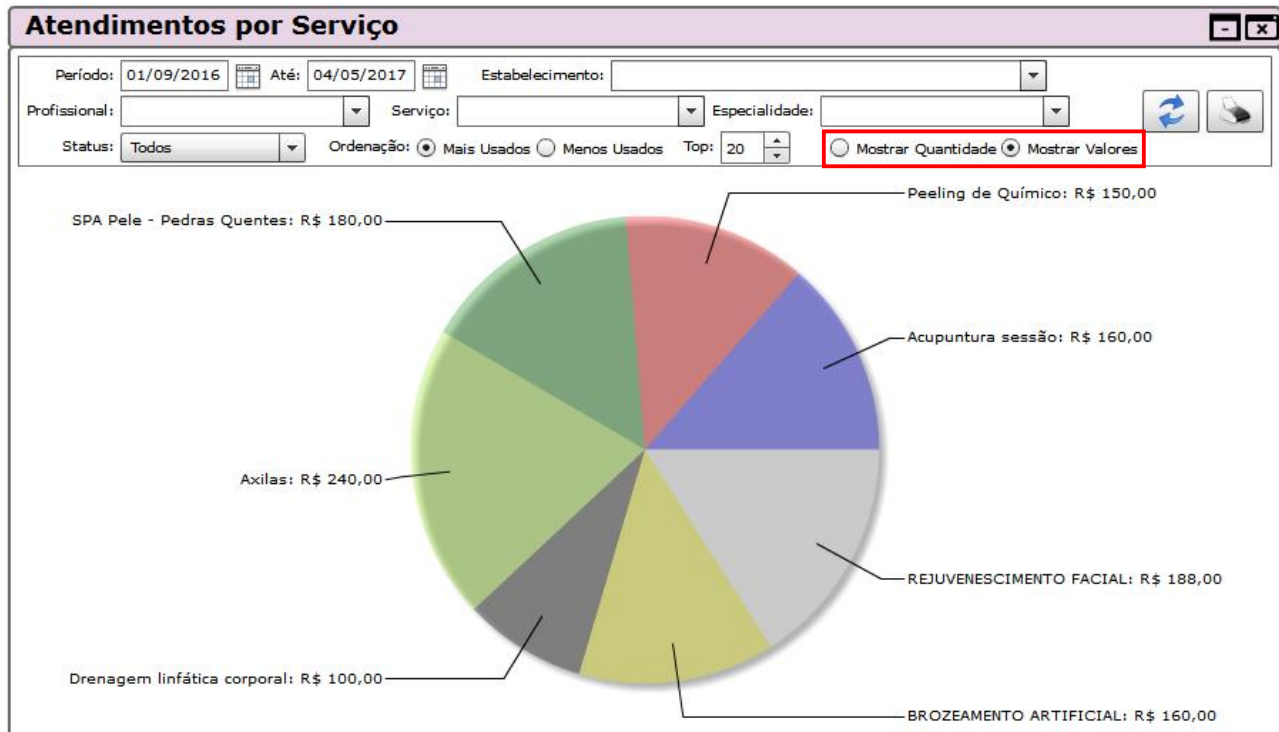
Atendimentos por Serviço

Período: 01/09/2016 Até: 04/05/2017 Estabelecimento:

Profissional: Serviço: Especialidade:

Status: Todos Ordenação: Mais Usados Menos Usados Top: 20 Mostrar Quantidade Mostrar Valores

SPA Pele - Pedras Quentes: R$ 180,00

Peeling de Químico: R$ 150,00

Acupuntura sessão: R$ 160,00

Axilas: R$ 240,00

REJUVENESCIMENTO FACIAL: R$ 188,00

Drenagem linfática corporal: R$ 100,00

BROZEAMENTO ARTIFICIAL: R$ 160,00